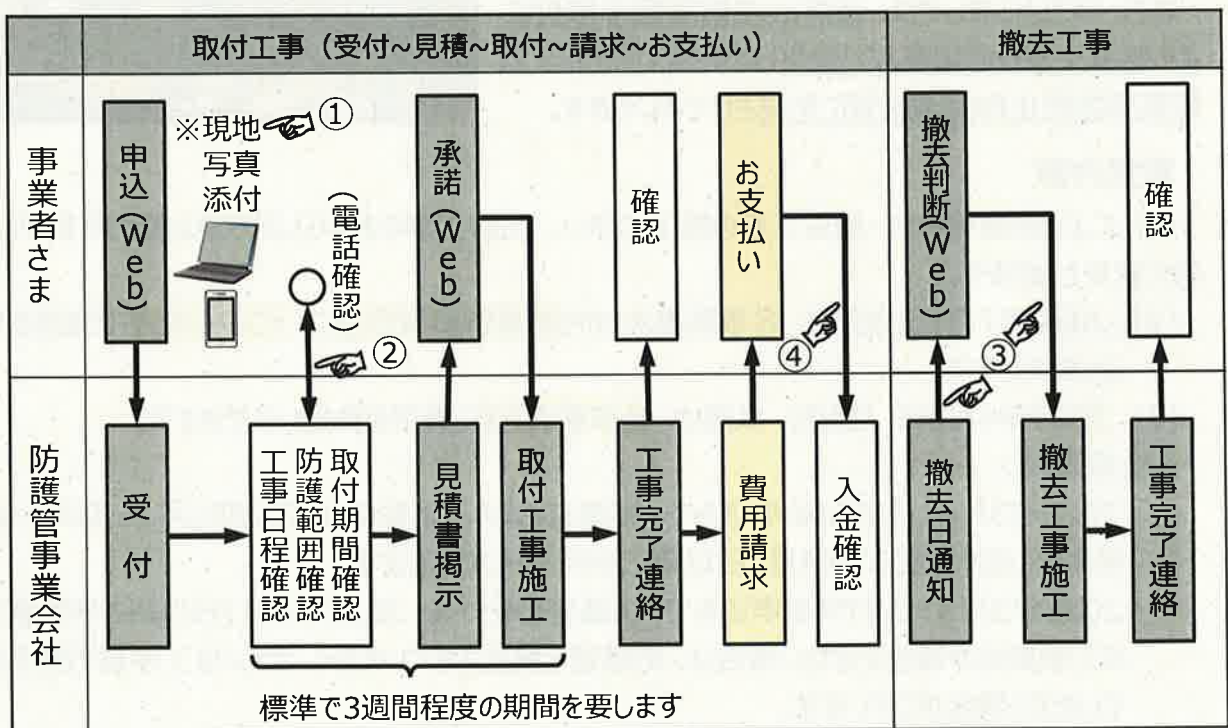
| | 取付工事(受付~見積~取付~請求~お支払い) | 撤去工事 |
|---|---|---|
| 事業者さま | 申込(Web) ※現地写真添付 ① (電話確認) 承諾(Web) 確認 お支払い ④ | 撤去判断(Web) ③ 確認 |
| 防護管事業会社 | 受付 ② 取付期間確認 防護範囲確認 工事日程確認 見積書掲示 取付工事施工 工事完了連絡 費用請求 入金確認 | 撤去日通知 撤去工事施工 工事完了連絡 |

標準で3週間程度の期間を要します